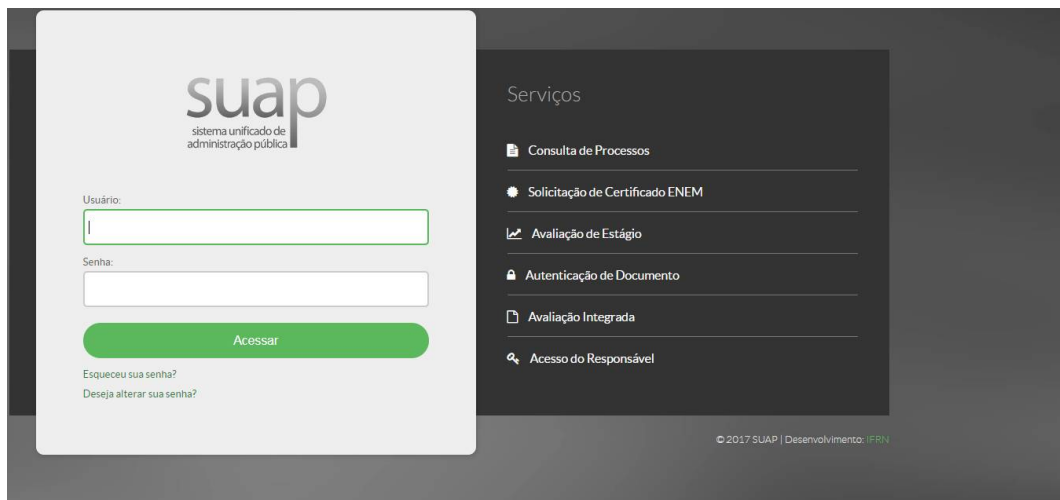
suap
sistema unificado de administração pública

Usuário:

Senha:

Acessar

Esqueceu sua senha?
Deseja alterar sua senha?

Serviços

Consulta de Processos

Solicitação de Certificado ENEM

Avaliação de Estágio

Autenticação de Documento

Avaliação Integrada

Acesso do Responsável

© 2017 SUAP | Desenvolvimento: IFRN